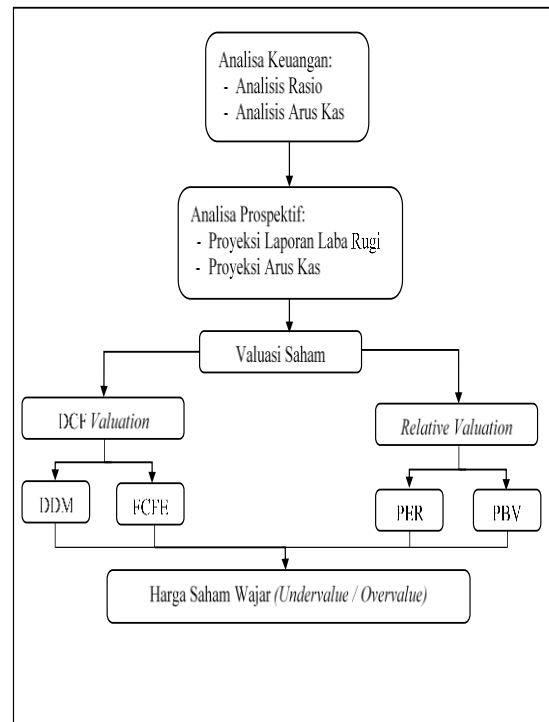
Analisa Keuangan:
- Analisis Rasio
- Analisis Arus Kas

Analisa Prospektif:
- Proyeksi Laporan Laba Rugi
- Proyeksi Arus Kas

Valuasi Saham

DCF *Valuation*

*Relative Valuation*

DDM

FCFE

PER

PBV

Harga Saham Wajar *(Undervalue / Overvalue)*